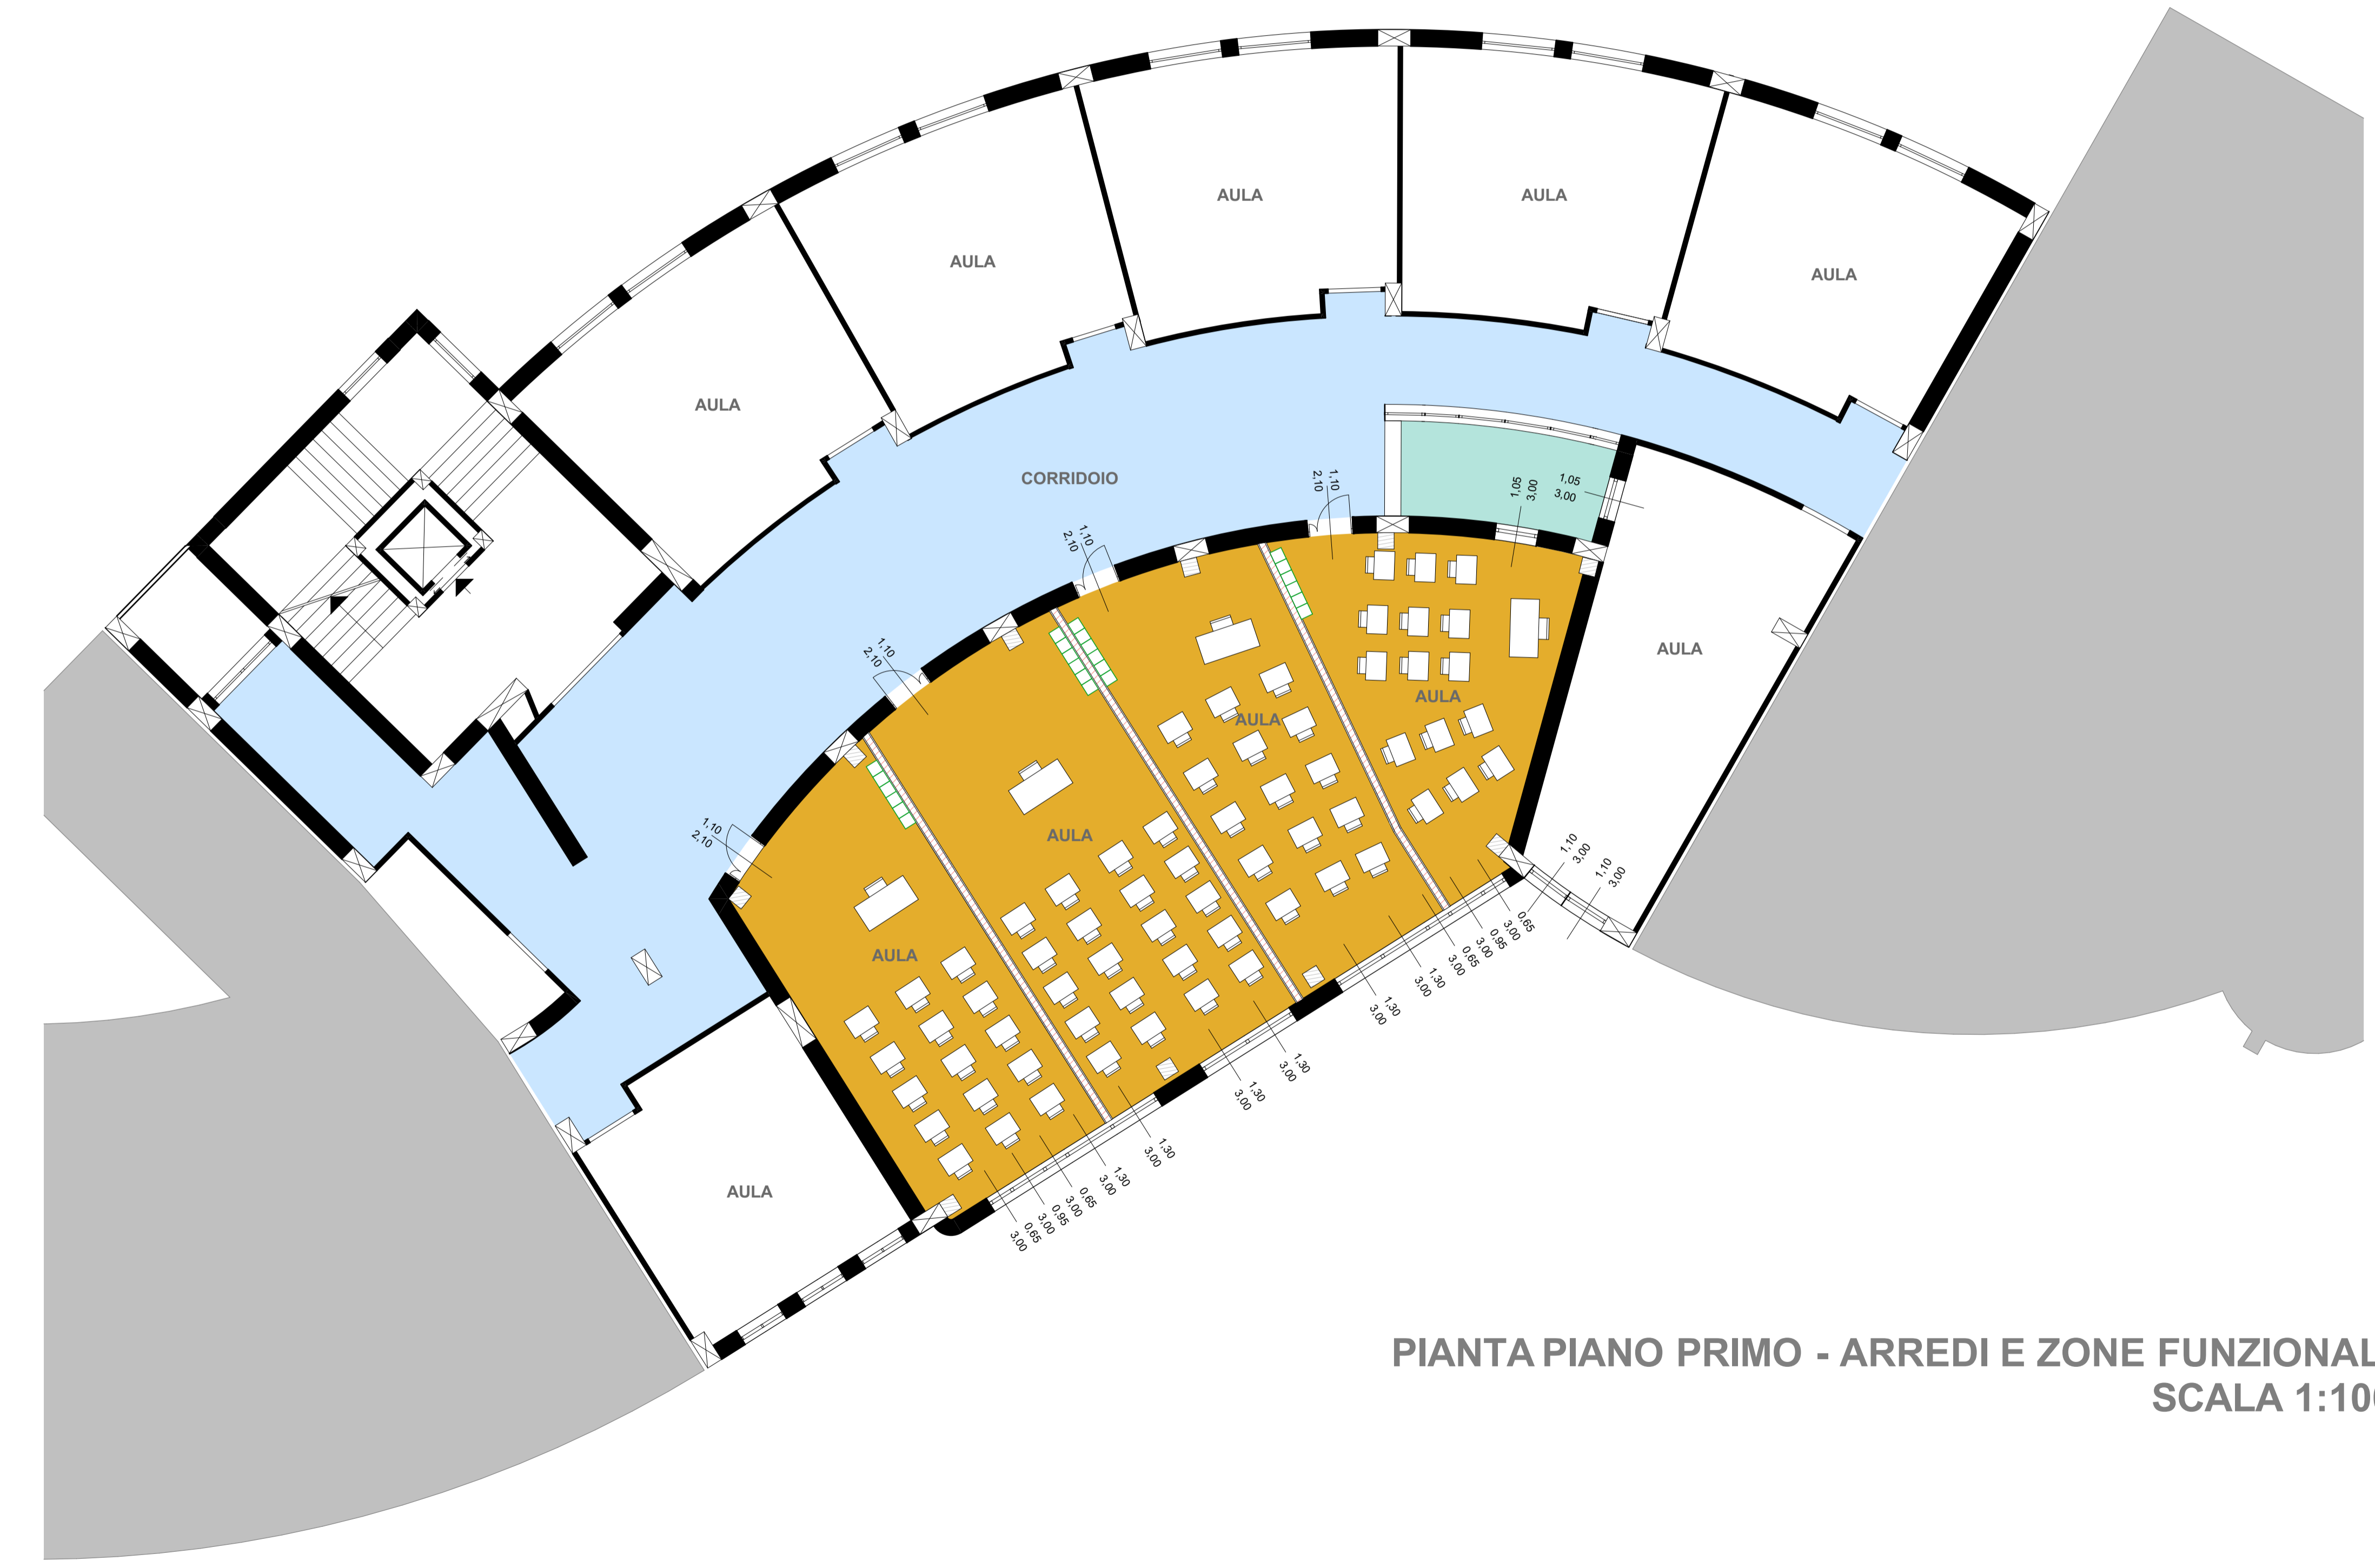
AULA

AULA

AULA

AULA

AULA

CORRIDOIO

1,10
2,10

1,05
3,00

1,05
3,00

1,10
2,10

AULA

1,10
2,10

AULA

AULA

AULA

1,10
2,10

AULA

AULA

AULA

1,10
3,00

1,10
3,00

0,65
3,00

0,95
3,00

0,65
3,00

1,30
3,00

1,30
3,00

1,30
3,00

1,30
3,00

1,30
3,00

1,30
3,00

0,65
3,00

0,95
3,00

0,65
3,00

PIANTA PIANO PRIMO - ARREDI E ZONE FUNZIONAL
SCALA 1:10